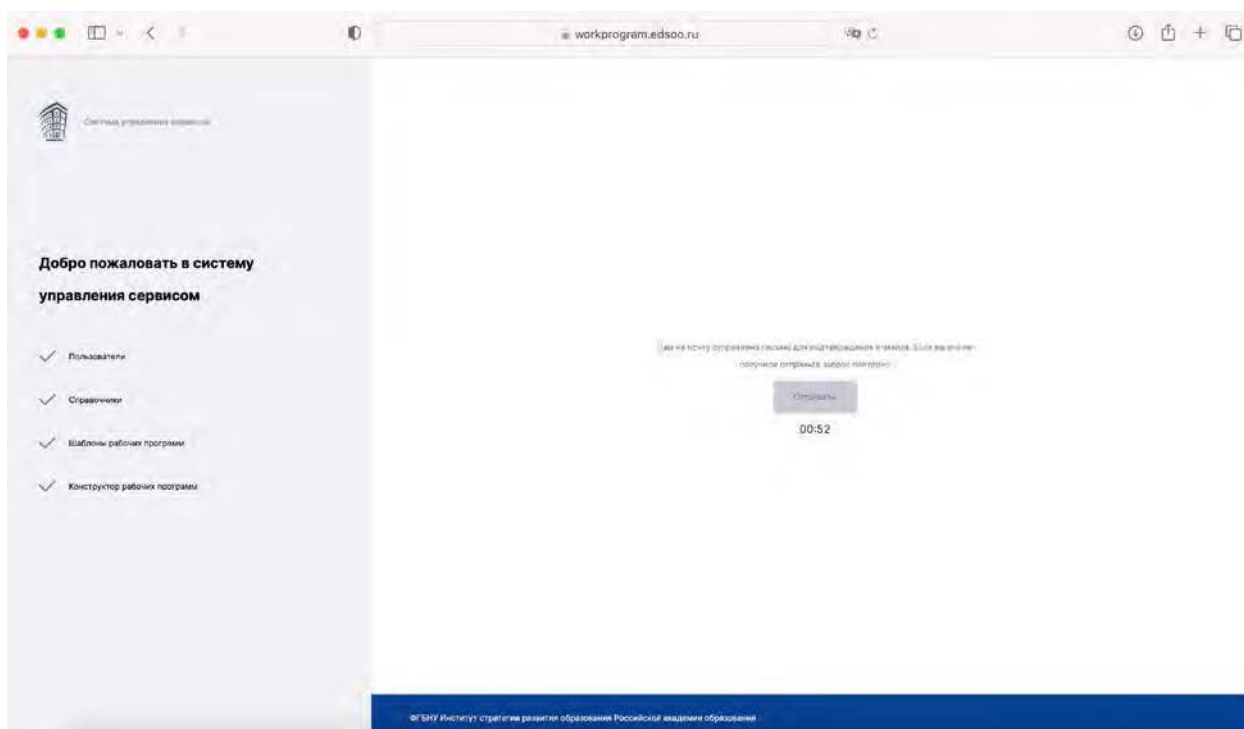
workprogram.edsoo.ru

Система управления сервисом

Добро пожаловать в систему управления сервисом

Пользователи

Справочники

Шаблоны рабочих программ

Конструктор рабочих программ

Вам на почту отправлено письмо для подтверждения e-mail. Если вы его не получили отправьте запрос повторно

Отправить

00:52

ФГБНУ Институт стратегии развития образования Российской академии образования